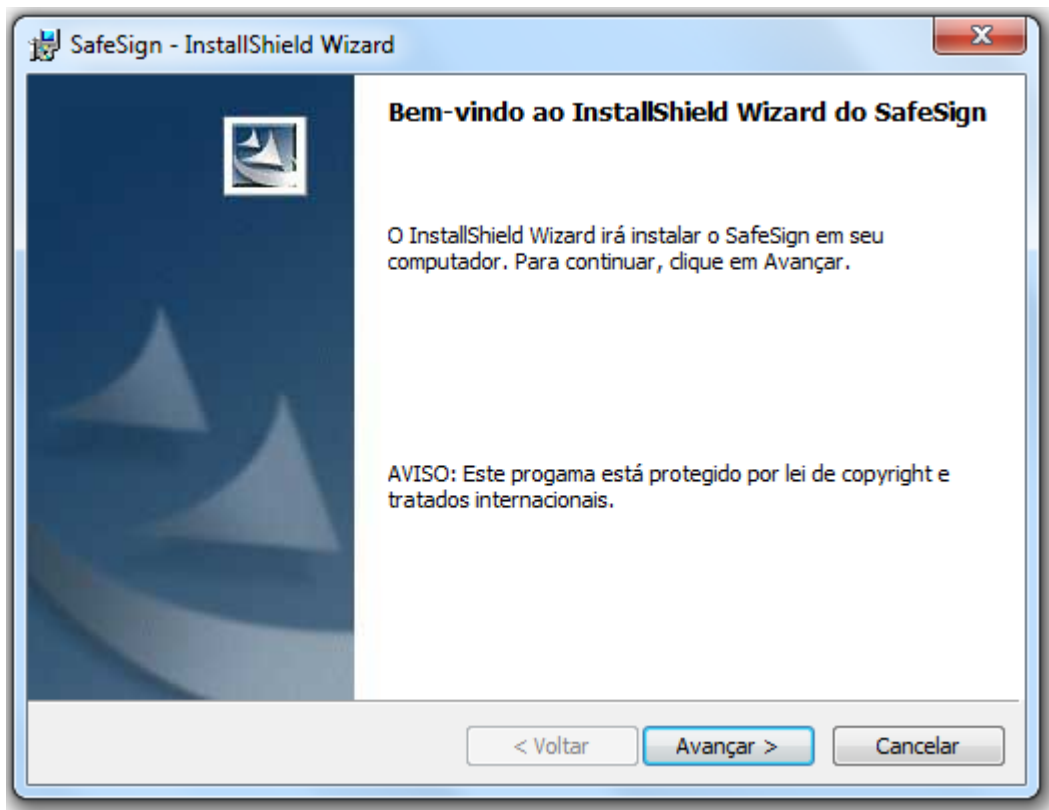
SafeSign - InstallShield Wizard

Bem-vindo ao InstallShield Wizard do SafeSign

O InstallShield Wizard irá instalar o SafeSign em seu computador. Para continuar, clique em Avançar.

AVISO: Este progama está protegido por lei de copyright e tratados internacionais.

< Voltar
Avançar >
Cancelar